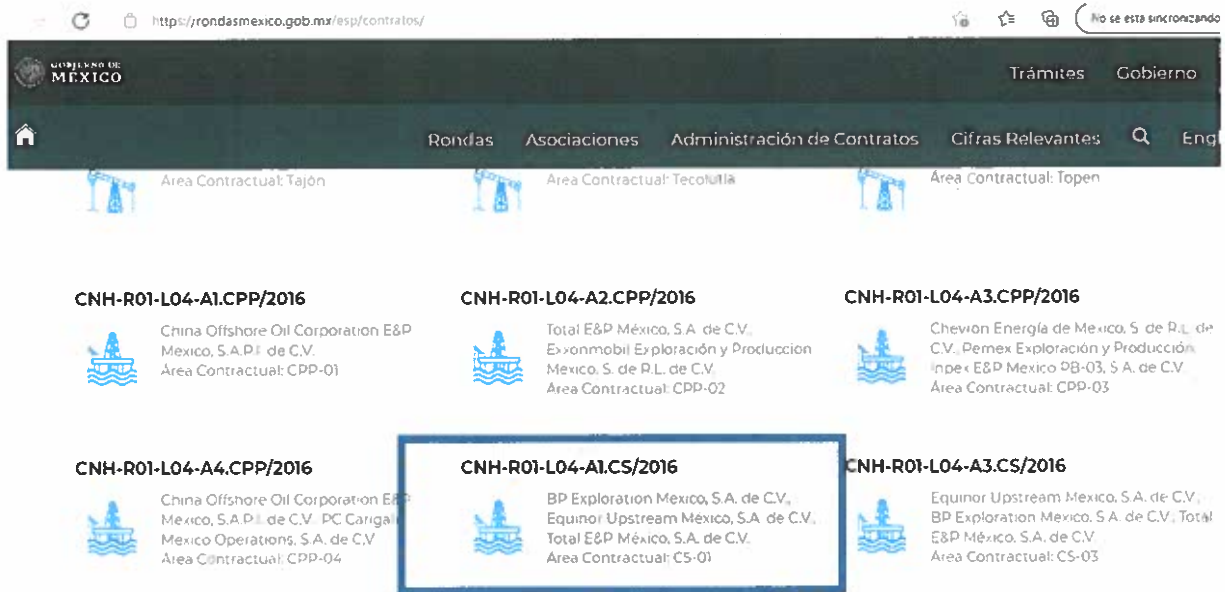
https://rondasmexico.gob.mx/esp/contratos/

No se está sincronizando

GOBIERNO DE MÉXICO

Trámites Gobierno

Rondas Asociaciones Administración de Contratos Cifras Relevantes Engl

Área Contractual: Tajón

Área Contractual: Tecolutla

Área Contractual: Topen

CNH-R01-L04-A1.CPP/2016

China Offshore Oil Corporation E&P Mexico, S.A.P.I. de C.V.
Área Contractual: CPP-01

CNH-R01-L04-A2.CPP/2016

Total E&P México, S.A. de C.V., Exxonmobil Exploración y Producción Mexico, S. de R.L. de C.V.
Área Contractual: CPP-02

CNH-R01-L04-A3.CPP/2016

Chevron Energía de Mexico, S. de R.L. de C.V., Pemex Exploración y Producción, Inpex E&P Mexico PB-03, S.A. de C.V.
Área Contractual: CPP-03

CNH-R01-L04-A4.CPP/2016

China Offshore Oil Corporation E&P Mexico, S.A.P.I. de C.V., PC Carigali Mexico Operations, S.A. de C.V.
Área Contractual: CPP-04

CNH-R01-L04-A1.CS/2016

BP Exploration Mexico, S.A. de C.V., Equinor Upstream México, S.A. de C.V., Total E&P México, S.A. de C.V.
Área Contractual: CS-01

CNH-R01-L04-A3.CS/2016

Equinor Upstream Mexico, S.A. de C.V., BP Exploration Mexico, S.A. de C.V., Total E&P México, S.A. de C.V.
Área Contractual: CS-03